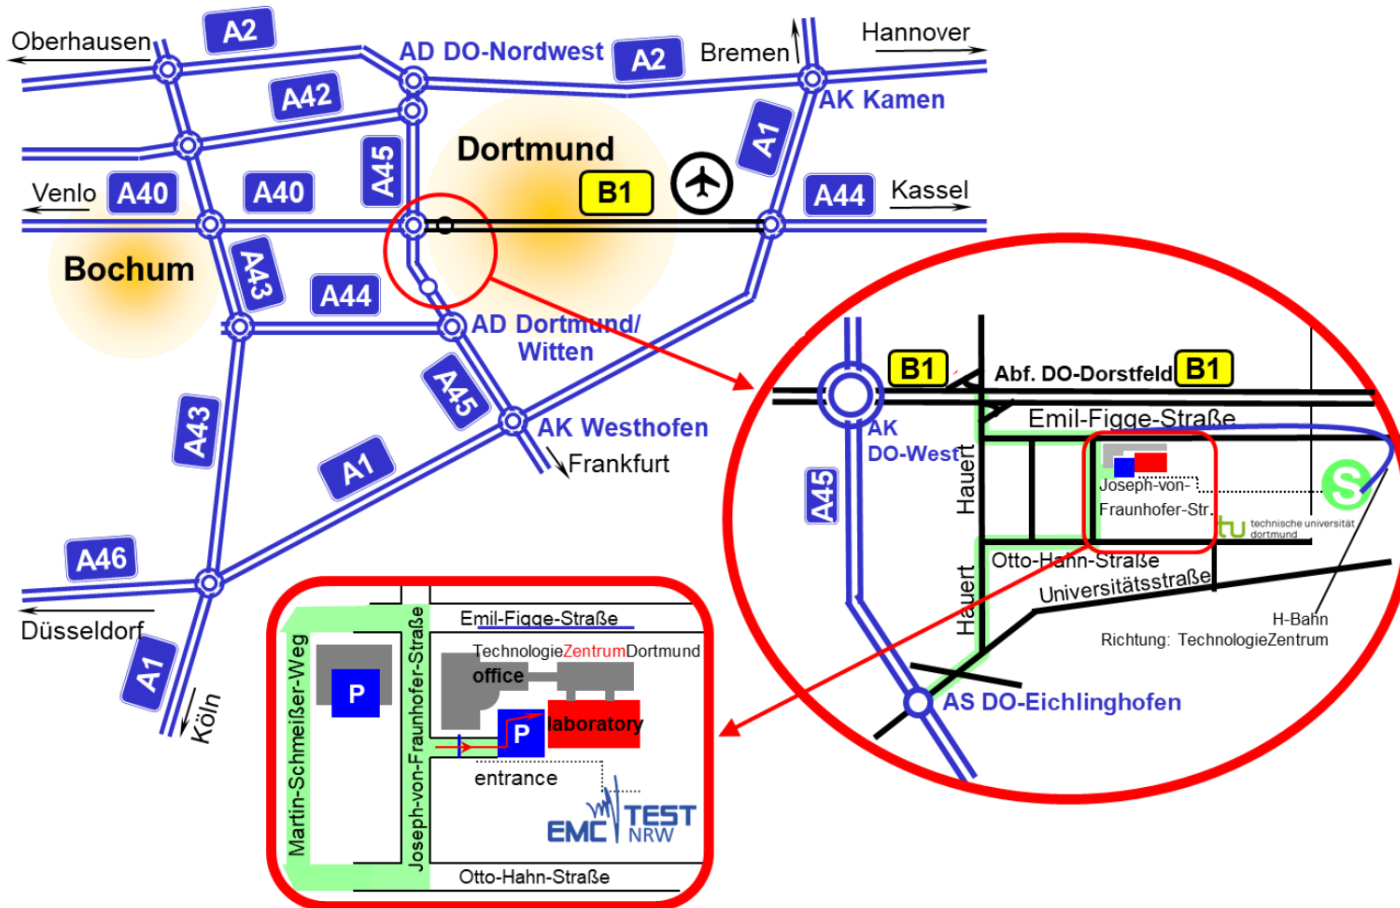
Oberhausen
A2
AD DO-Nordwest
A2
Bremen
Hannover
A42
AK Kamen
A1
Dortmund
A45
B1
Venlo
A40
A40
A44
Kassel
Bochum
A43
A44
AD Dortmund/
Witten
A45
AK Westhofen
Frankfurt
A43
A1
A46
Düsseldorf
A1
Köln

B1
Abf. DO-Dorstfeld
B1
Emil-Figge-Straße
AK
DO-West
A45
Hauert
Joseph-von-
Fraunhofer-Str.
tu technische universität dortmund
Otto-Hahn-Straße
Universitätsstraße
Hauert
H-Bahn
Richtung: TechnologieZentrum
AS DO-Eichlinghofen

Emil-Figge-Straße
Martin-Schmeißer-Weg
P
Joseph-von-Fraunhofer-Straße
TechnologieZentrumDortmund
office
P
laboratory
entrance
EMC TEST NRW
Otto-Hahn-Straße